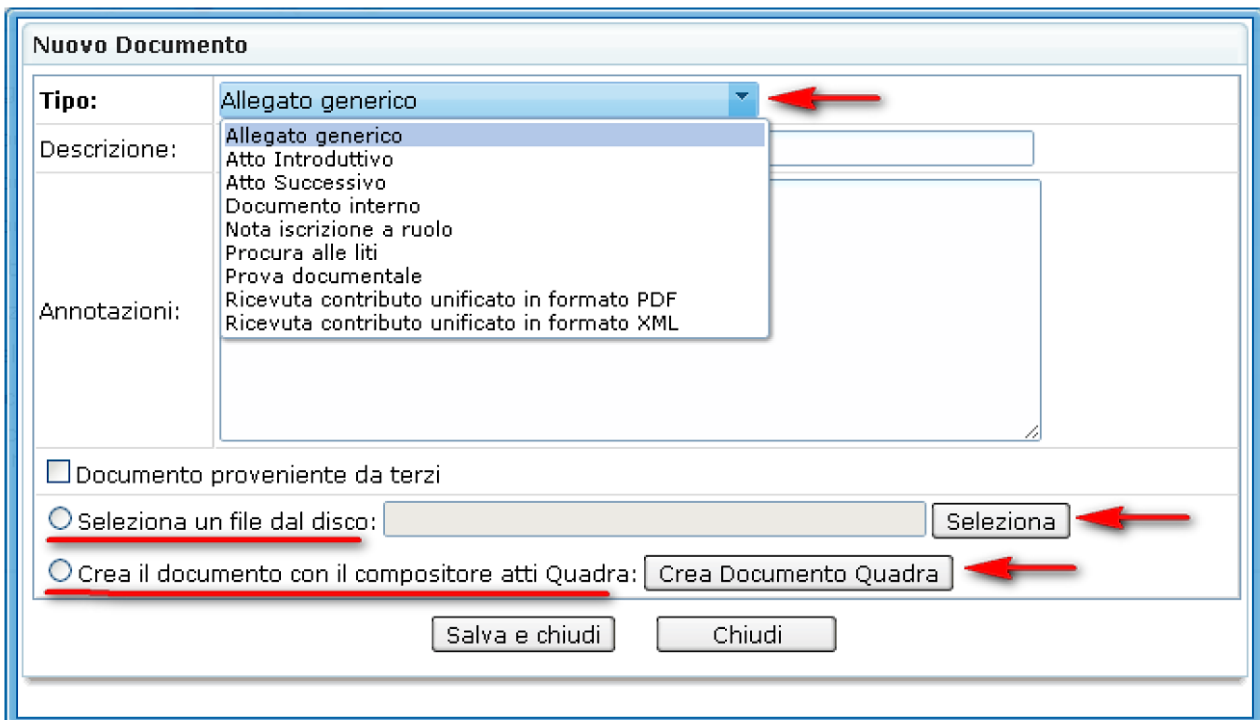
Nuovo Documento

Tipo: Allegato generico

Allegato generico
Atto Introduttivo
Atto Successivo
Documento interno
Nota iscrizione a ruolo
Procura alle liti
Prova documentale
Ricevuta contributo unificato in formato PDF
Ricevuta contributo unificato in formato XML

Descrizione:

Annotazioni:

Documento proveniente da terzi

Seleziona un file dal disco: Seleziona

Crea il documento con il compositore atti Quadra: Crea Documento Quadra

Salva e chiudi Chiudi